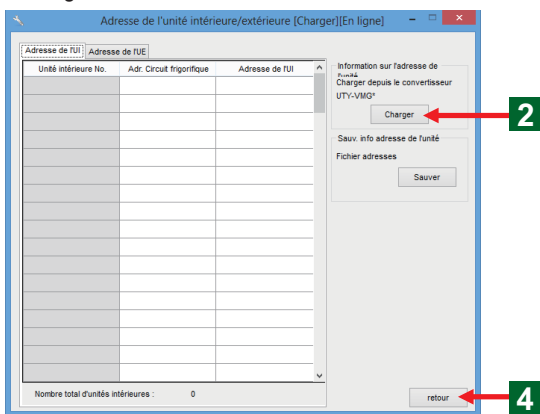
Adresse de l'unité intérieure/extérieure [Charger][En ligne]

Adresse de l'UI | Adresse de l'UE

| Unité intérieure No. | Adr. Circuit frigorifique | Adresse de l'UI |
|---|---|---|
| | | |

Information sur l'adresse de l'unité
Charger depuis le convertisseur UTY-VMG*
Charger

2

Sauv. info adresse de l'unité
Fichier adresses
Sauver

Nombre total d'unités intérieures : 0

retour

4